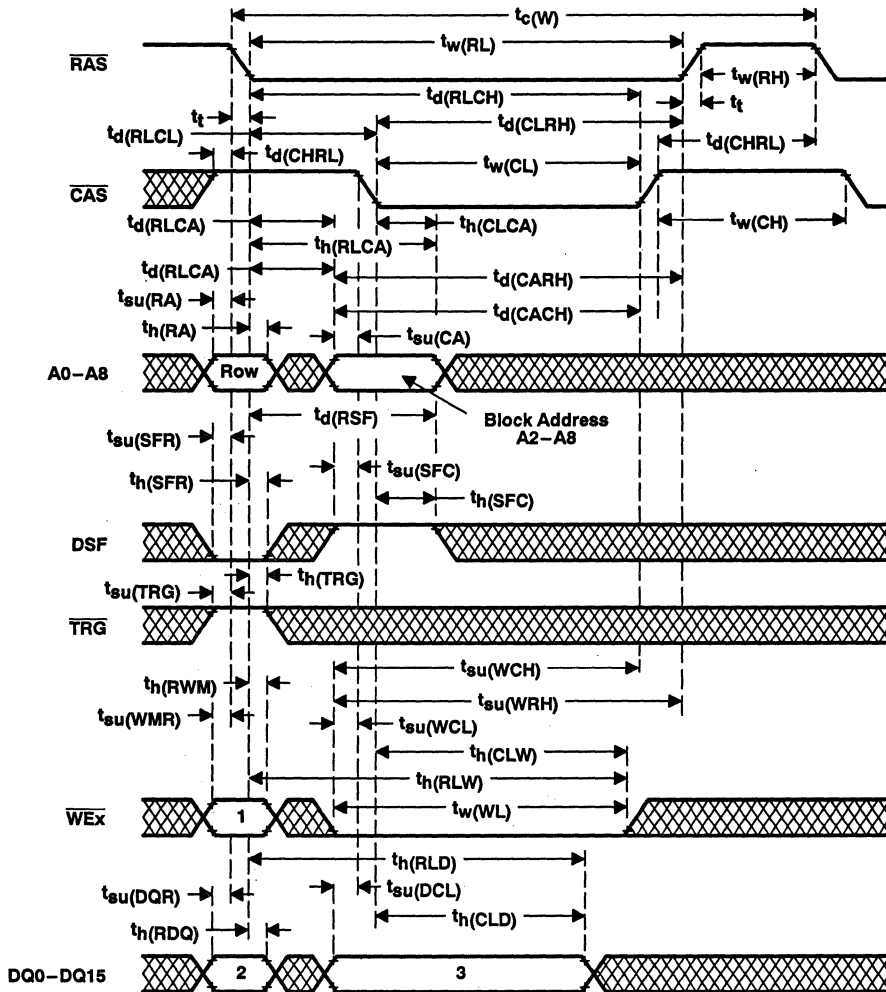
$t_{c(W)}$
$t_{w(RL)}$
$\overline{RAS}$
$t_{w(RH)}$
$t_{d(RLCH)}$
$t_t$
$t_t$
$t_{d(CLRH)}$
$t_{d(RLCL)}$
$t_{d(CHRL)}$
$t_{d(CHRL)}$
$t_{w(CL)}$
$\overline{CAS}$
$t_{d(RLCA)}$
$t_{h(CLCA)}$
$t_{w(CH)}$
$t_{h(RLCA)}$
$t_{d(RLCA)}$
$t_{d(CARH)}$
$t_{su(RA)}$
$t_{d(CACH)}$
$t_{h(RA)}$
$t_{su(CA)}$
A0–A8
Row
$t_{d(RSF)}$
Block Address A2–A8
$t_{su(SFR)}$
$t_{h(SFR)}$
$t_{su(SFC)}$
$t_{h(SFC)}$
DSF
$t_{h(TRG)}$
$t_{su(TRG)}$
$\overline{TRG}$
$t_{su(WCH)}$
$t_{h(RWM)}$
$t_{su(WRH)}$
$t_{su(WMR)}$
$t_{su(WCL)}$
$t_{h(CLW)}$
$t_{h(RLW)}$
$t_{w(WL)}$
$\overline{WEx}$
1
$t_{h(RLD)}$
$t_{su(DQR)}$
$t_{su(DCL)}$
$t_{h(CLD)}$
$t_{h(RDQ)}$
DQ0–DQ15
2
3